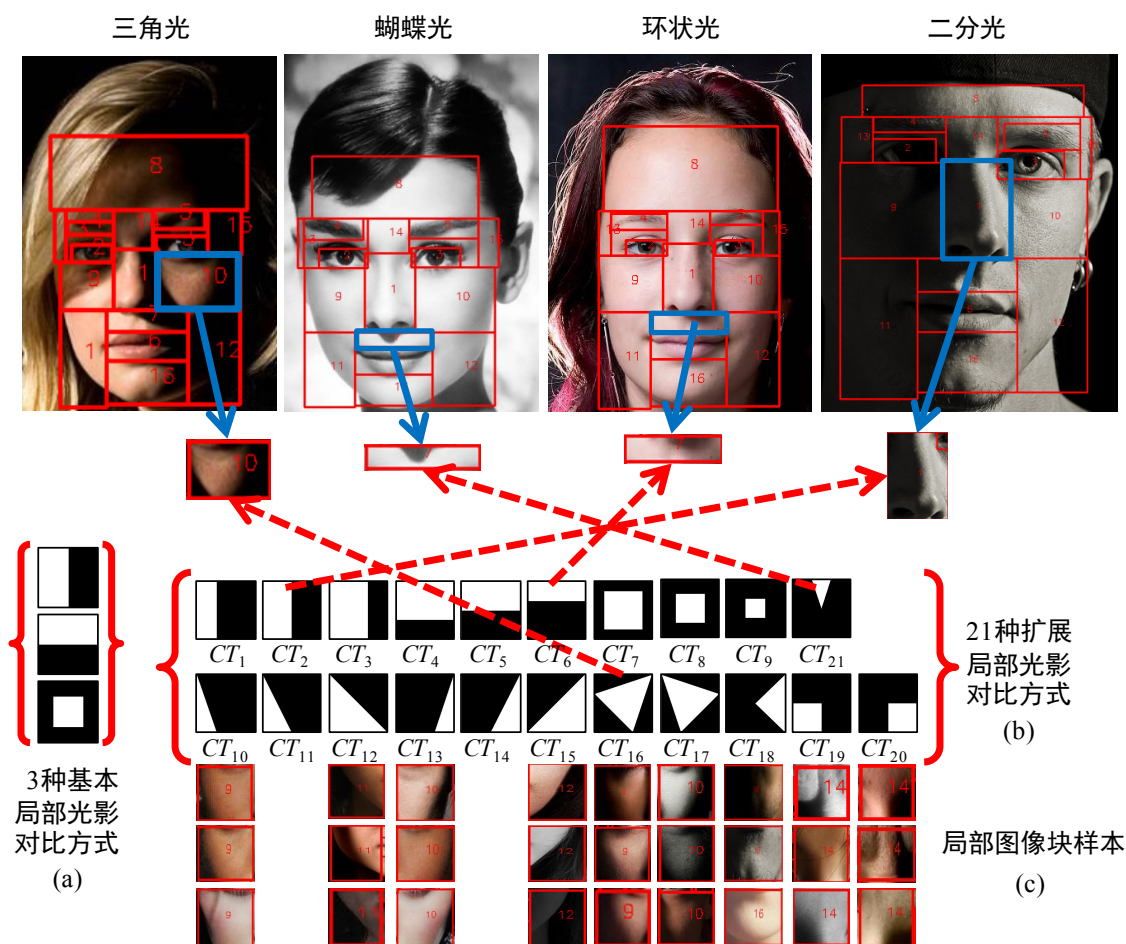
三角光 蝴蝶光 环状光 二分光

8
5
15
0
1
10
7
11
6
12
16

8
14
15
9
1
10
11
12
1

8
14
16
9
1
10
11
12
16

8
13
2
1
9
10
11
11

10
1

$CT_1$ $CT_2$ $CT_3$ $CT_4$ $CT_5$ $CT_6$ $CT_7$ $CT_8$ $CT_9$ $CT_{21}$

$CT_{10}$ $CT_{11}$ $CT_{12}$ $CT_{13}$ $CT_{14}$ $CT_{15}$ $CT_{16}$ $CT_{17}$ $CT_{18}$ $CT_{19}$ $CT_{20}$

3种基本局部光影对比方式
(a)

21种扩展局部光影对比方式
(b)

局部图像块样本
(c)

9
9
9
11
11
11
10
10
10
12
12
12
9
9
10
10
10
16
14
14
14
14
14